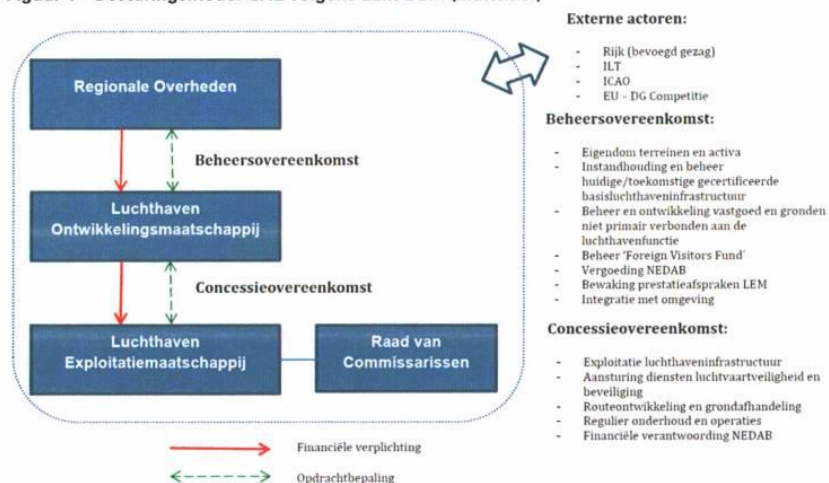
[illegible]

Regionale Overheden

Beheersovereenkomst

Luchthaven Ontwikkelingsmaatschappij

Concessieovereenkomst

Luchthaven Exploitatiemaatschappij

Raad van Commissarissen

Financiële verplichting

Opdrachtbepaling

Externe actoren:

- Rijk (bevoegd gezag)
- ILT
- ICAO
- EU - DG Competitie

Beheersovereenkomst:

- Eigendom terreinen en activa
- Instandhouding en beheer huidige/toekomstige gecertificeerde basisluchthaveninfrastructuur
- Beheer en ontwikkeling vastgoed en gronden niet primair verbonden aan de luchthavenfunctie
- Beheer 'Foreign Visitors Fund'
- Vergoeding NEDAB
- Bewaking prestatieafspraken LEM
- Integratie met omgeving

Concessieovereenkomst:

- Exploitatie luchthaveninfrastructuur
- Aansturing diensten luchtvaartveiligheid en beveiliging
- Routeontwikkeling en grondafhandeling
- Regulier onderhoud en operaties
- Financiële verantwoording NEDAB